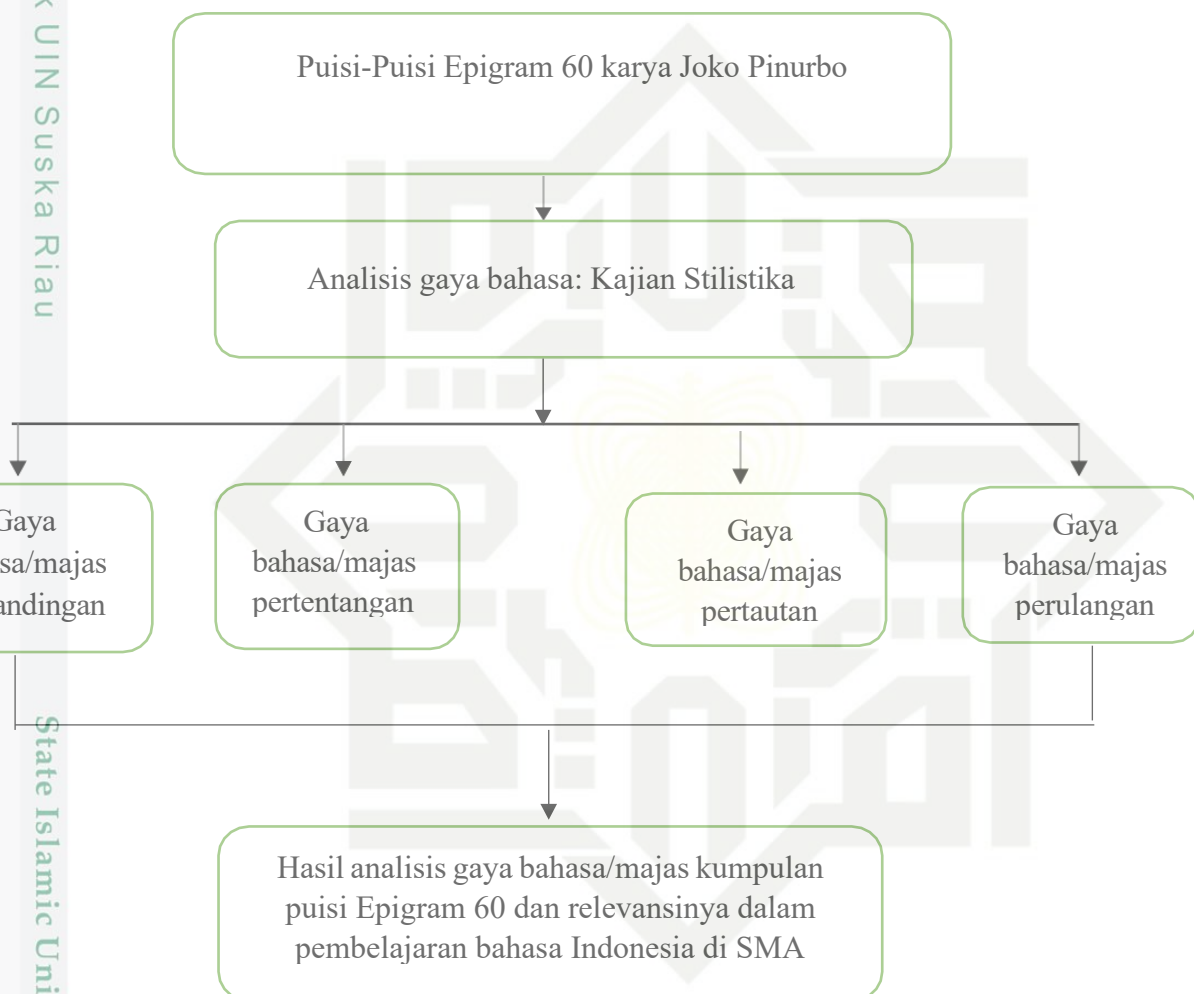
k UIN Suska Riau

Puisi-Puisi Epigram 60 karya Joko Pinurbo

Analisis gaya bahasa: Kajian Stilistika

Gaya sa/majas andingan

Gaya bahasa/majas pertentangan

Gaya bahasa/majas pertautan

Gaya bahasa/majas perulangan

State Islamic Uni

Hasil analisis gaya bahasa/majas kumpulan puisi Epigram 60 dan relevansinya dalam pembelajaran bahasa Indonesia di SMA